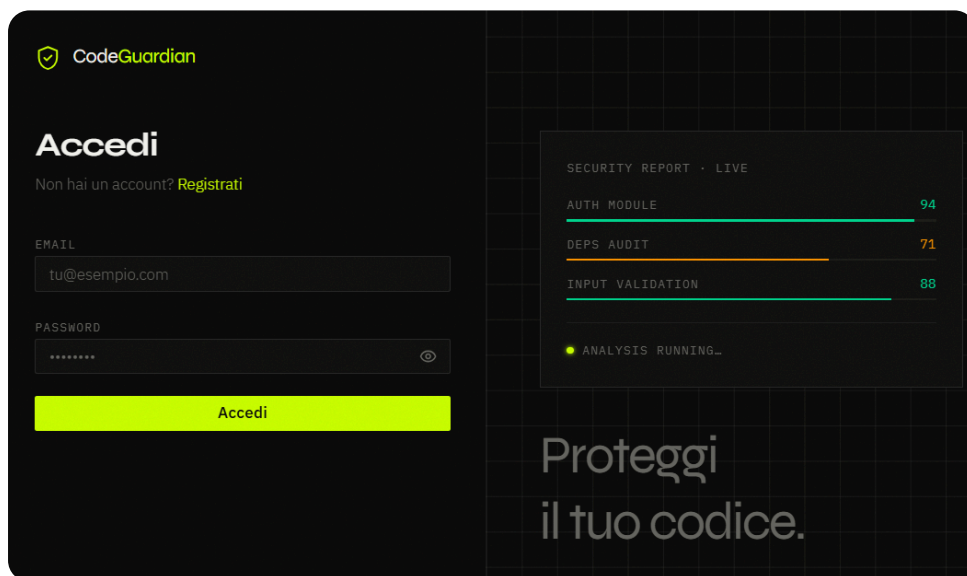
CodeGuardian

Accedi

Non hai un account? Registrati

EMAIL

tu@esempio.com

PASSWORD

••••••••

Accedi

SECURITY REPORT · LIVE

AUTH MODULE 94

DEPS AUDIT 71

INPUT VALIDATION 88

ANALYSIS RUNNING…

Proteggi
il tuo codice.